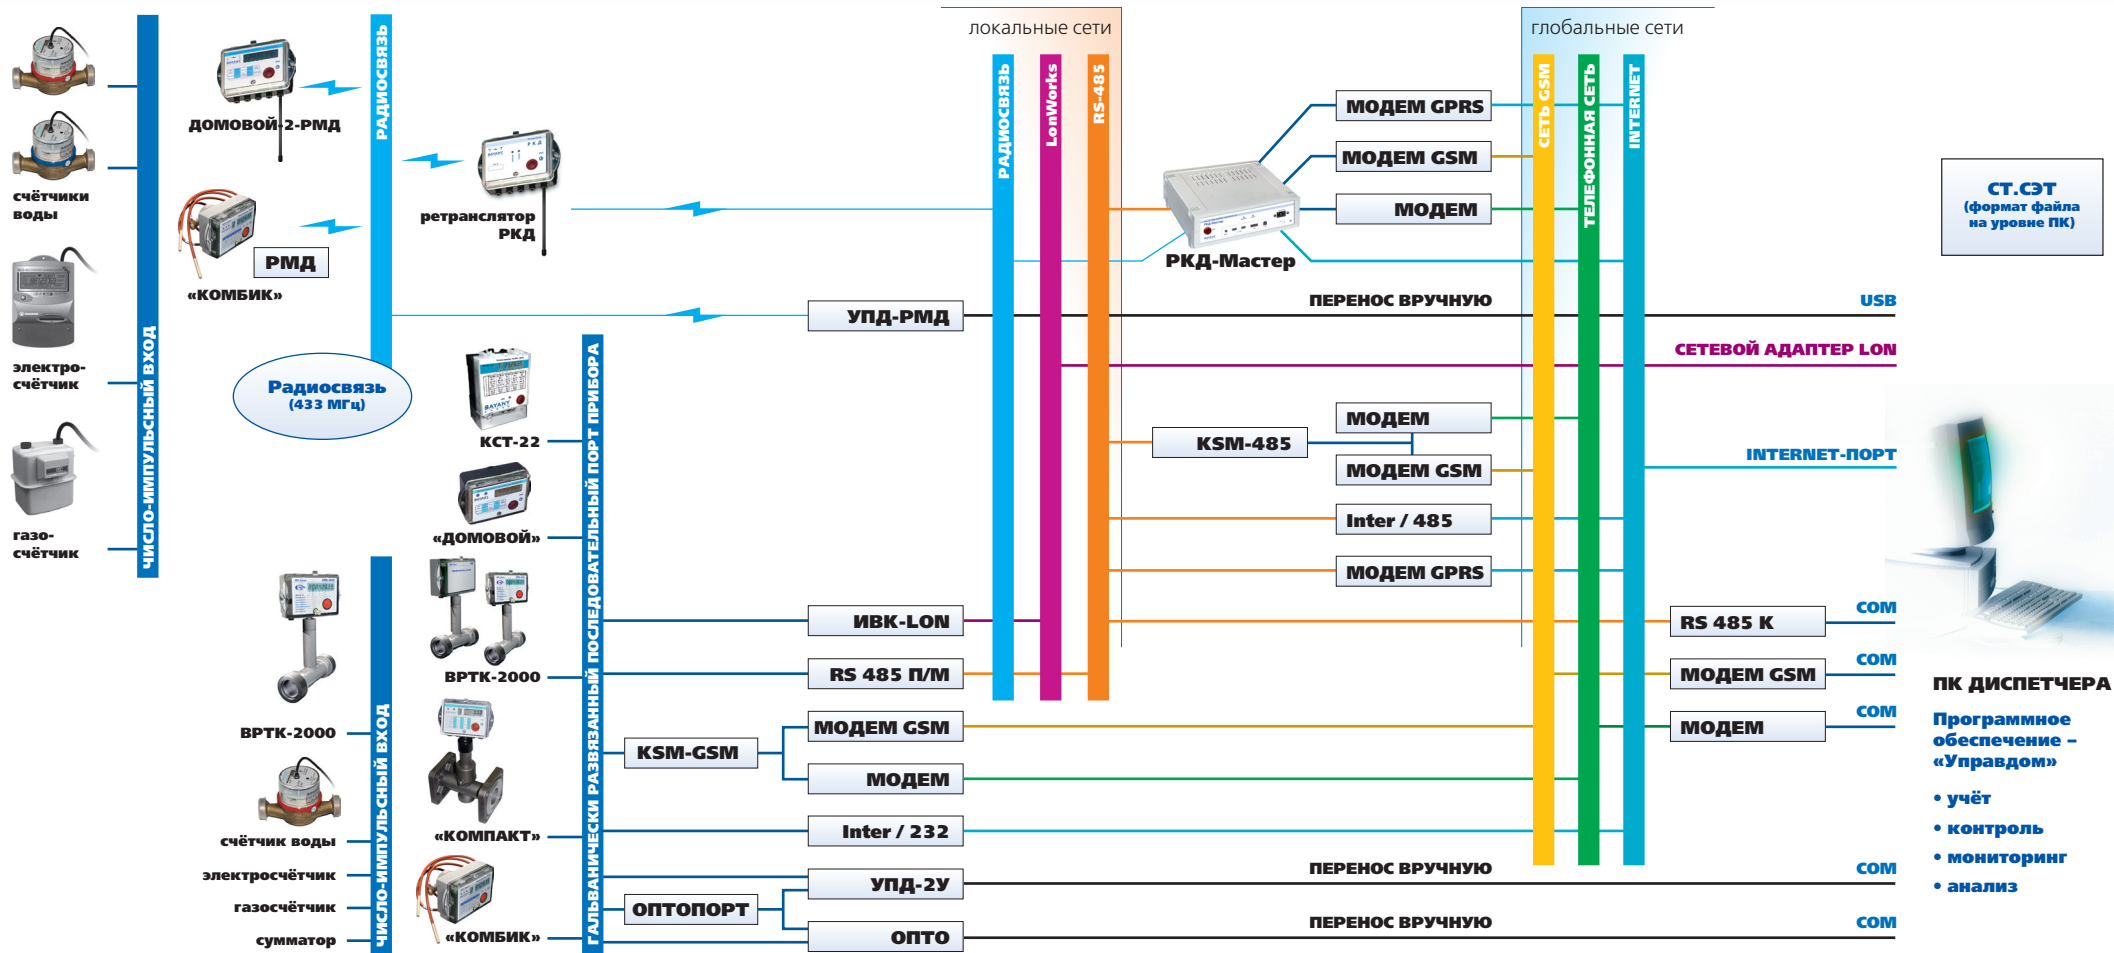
счётчики воды

электро-счётчик

газо-счётчик

ЧИСЛО-ИМПУЛЬСНЫЙ ВХОД

ДОМОВОЙ-2-РМД

РМД

«КОМБИК»

РАДИОСВЯЗЬ

Радиосвязь (433 МГц)

ретранслятор РКД

локальные сети

глобальные сети

РАДИОСВЯЗЬ

LonWorks

RS-485

СЕТЬ GSM

ТЕЛЕФОННАЯ СЕТЬ

INTERNET

МОДЕМ GPRS

МОДЕМ GSM

МОДЕМ

РКД-Мастер

СТ.СЭТ (формат файла на уровне ПК)

УПД-РМД

ПЕРЕНОС ВРУЧНУЮ

USB

СЕТЕВОЙ АДАПТЕР LON

КСТ-22

ГАЛЬВАНИЧЕСКИ РАЗВЯЗАННЫЙ ПОСЛЕДОВАТЕЛЬНЫЙ ПОРТ ПРИБОРА

МОДЕМ

KSM-485

МОДЕМ GSM

INTERNET-ПОРТ

«ДОМОВОЙ»

Inter / 485

МОДЕМ GPRS

ВРТК-2000

ИВК-LON

RS 485 K

COM

ВРТК-2000

RS 485 П/М

МОДЕМ GSM

COM

ПК ДИСПЕТЧЕРА

ЧИСЛО-ИМПУЛЬСНЫЙ ВХОД

KSM-GSM

МОДЕМ GSM

МОДЕМ

COM

счётчик воды

МОДЕМ

«КОМПАКТ»

Программное обеспечение – «Управдом»

• учёт
• контроль
• мониторинг
• анализ

электросчётчик

Inter / 232

газосчётчик

УПД-2У

ПЕРЕНОС ВРУЧНУЮ

COM

ОПТОПОРТ

сумматор

«КОМБИК»

ОПТО

ПЕРЕНОС ВРУЧНУЮ

COM